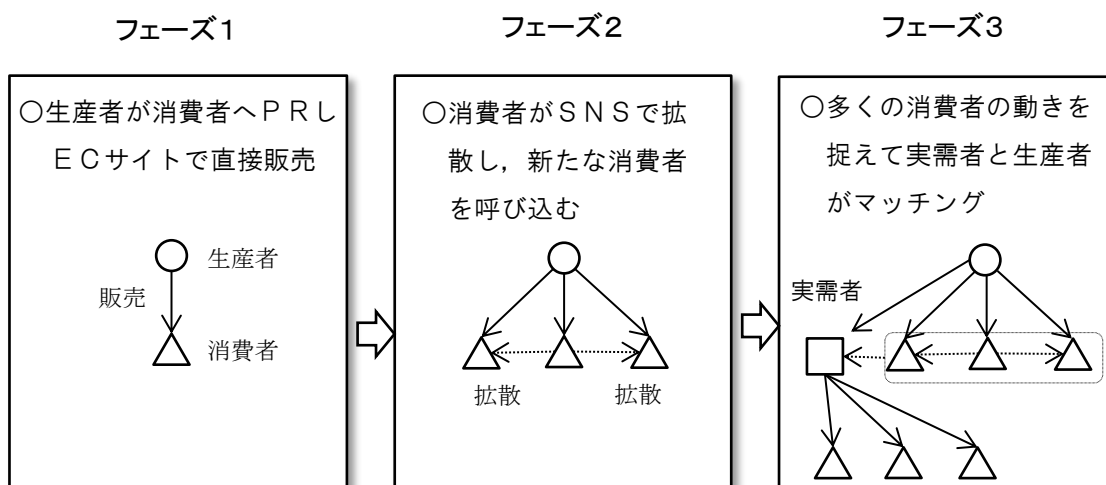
フェーズ1

○生産者が消費者へＰＲしＥＣサイトで直接販売

生産者

販売

消費者

フェーズ2

○消費者がＳＮＳで拡散し，新たな消費者を呼び込む

拡散

拡散

フェーズ3

○多くの消費者の動きを捉えて実需者と生産者がマッチング

実需者